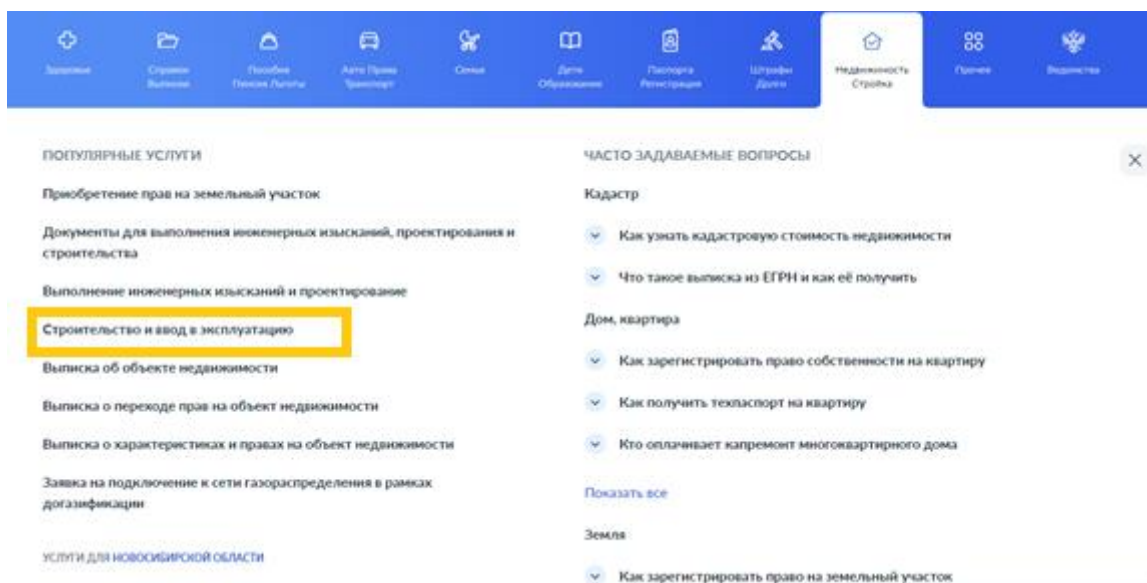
Здоровье
Справки Выписки
Пособия Пенсия Льготы
Авто Права Транспорт
Семья
Дети Образование
Паспорта Регистрация
Штрафы Долги
Недвижимость Стройка
Прочее
Ведомства

ПОПУЛЯРНЫЕ УСЛУГИ

Приобретение прав на земельный участок

Документы для выполнения инженерных изысканий, проектирования и строительства

Выполнение инженерных изысканий и проектирование

Строительство и ввод в эксплуатацию

Выписка об объекте недвижимости

Выписка о переходе прав на объект недвижимости

Выписка о характеристиках и правах на объект недвижимости

Заявка на подключение к сети газораспределения в рамках догазификации

УСЛУГИ ДЛЯ НОВОСИБИРСКОЙ ОБЛАСТИ

ЧАСТО ЗАДАВАЕМЫЕ ВОПРОСЫ

Кадастр

Как узнать кадастровую стоимость недвижимости

Что такое выписка из ЕГРН и как её получить

Дом, квартира

Как зарегистрировать право собственности на квартиру

Как получить техпаспорт на квартиру

Кто оплачивает капремонт многоквартирного дома

Показать все

Земля

Как зарегистрировать право на земельный участок